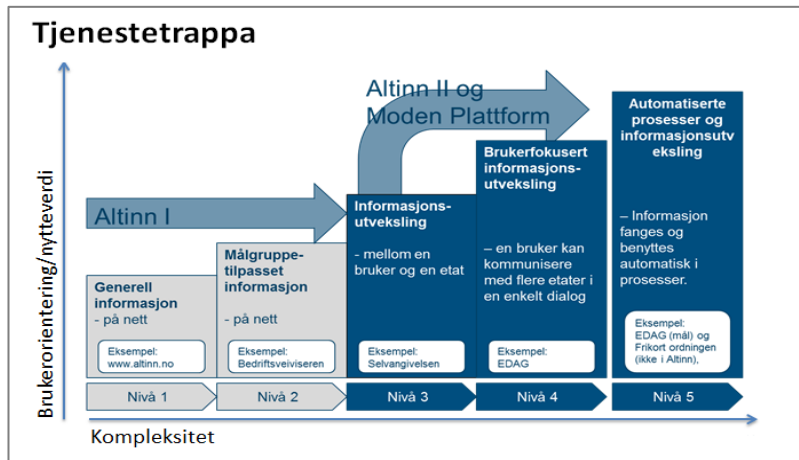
Tjenestetrappa

Brukerorientering/nytteverdi

Altinn II og Moden Plattform

Altinn I

Generell informasjon
- på nett

Eksempel: www.altinn.no

Målgruppetilpasset informasjon
- på nett

Eksempel: Bedriftsveiviseren

Informasjonsutveksling
- mellom en bruker og en etat

Eksempel: Selvangivelsen

Brukerfokusert informasjonsutveksling
– en bruker kan kommunisere med flere etater i en enkelt dialog

Eksempel: EDAG

Automatiserte prosesser og informasjonsutveksling
– Informasjon fanges og benyttes automatisk i prosesser.

Eksempel: EDAG (mål) og Frikort ordningen (ikke i Altinn),

Nivå 1
Nivå 2
Nivå 3
Nivå 4
Nivå 5

Kompleksitet